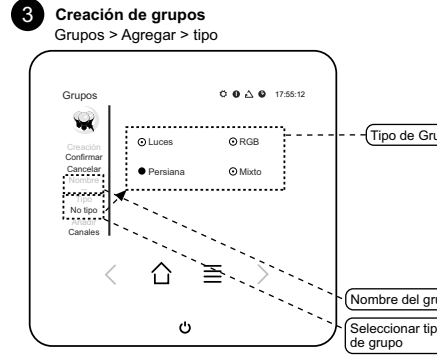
3 Creación de grupos
Grupos > Agregar > tipo

Grupos

17:55:12

Creación
Confirmar
Cancelar
Nombre
Tipo
No tipo
Canales

Luces
RGB
Persiana
Mixto

Tipo de Gru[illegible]

Nombre del gru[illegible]

Seleccionar tip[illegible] de grupo